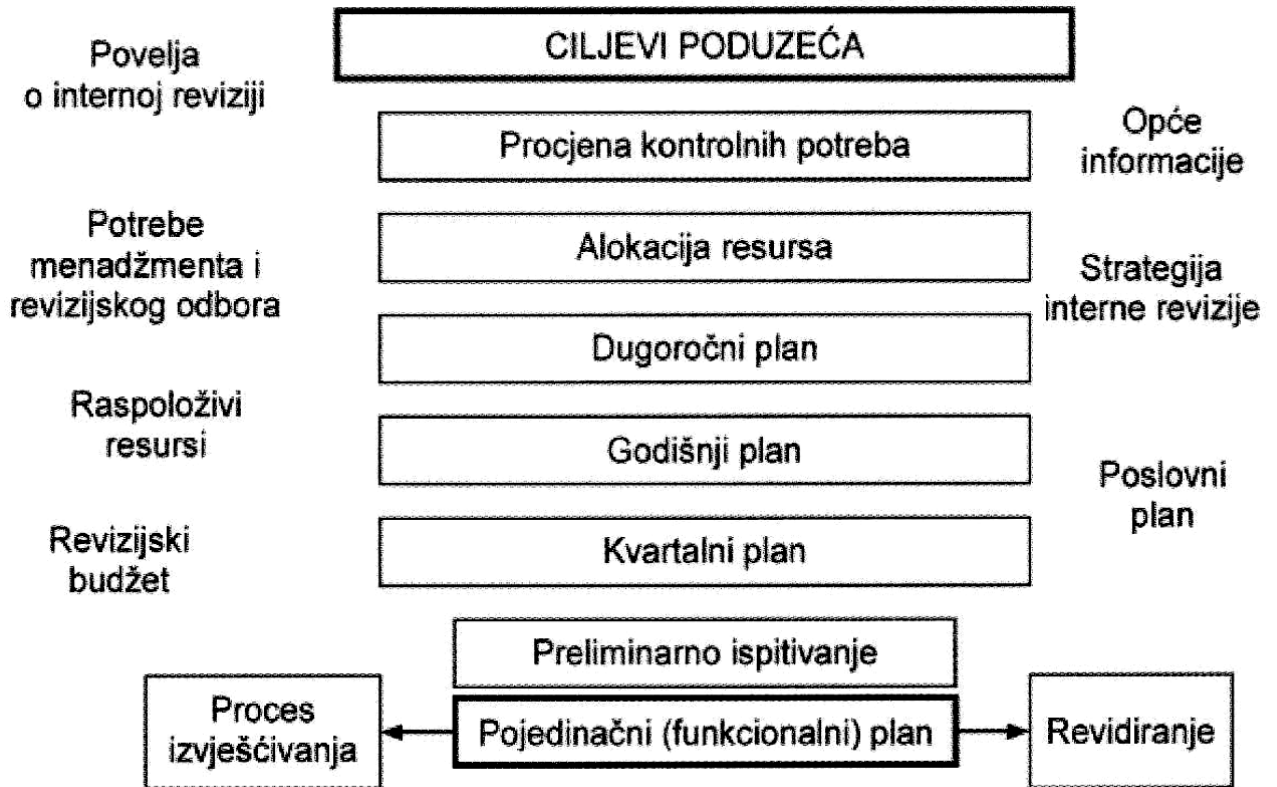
CILJEVI PODUZEĆA

Povelja o internoj reviziji

Procjena kontrolnih potreba

Opće informacije

Potrebe menadžmenta i revizijskog odbora

Alokacija resursa

Strategija interne revizije

Dugoročni plan

Raspoloživi resursi

Godišnji plan

Poslovni plan

Revizijski budžet

Kvartalni plan

Preliminarno ispitivanje

Proces izvješćivanja

Pojedinačni (funkcionalni) plan

Revidiranje